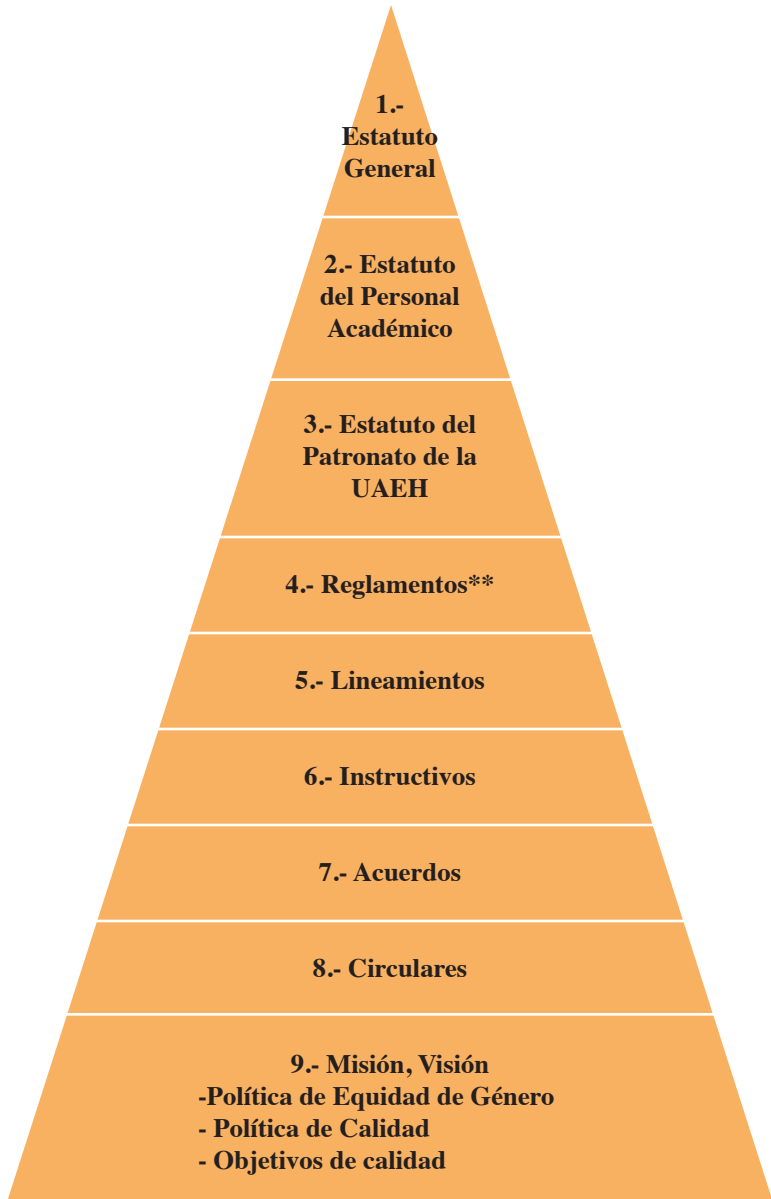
1.- Estatuto General

2.- Estatuto del Personal Académico

3.- Estatuto del Patronato de la UAEH

4.- Reglamentos**

5.- Lineamientos

6.- Instructivos

7.- Acuerdos

8.- Circulares

9.- Misión, Visión
-Política de Equidad de Género
- Política de Calidad
- Objetivos de calidad